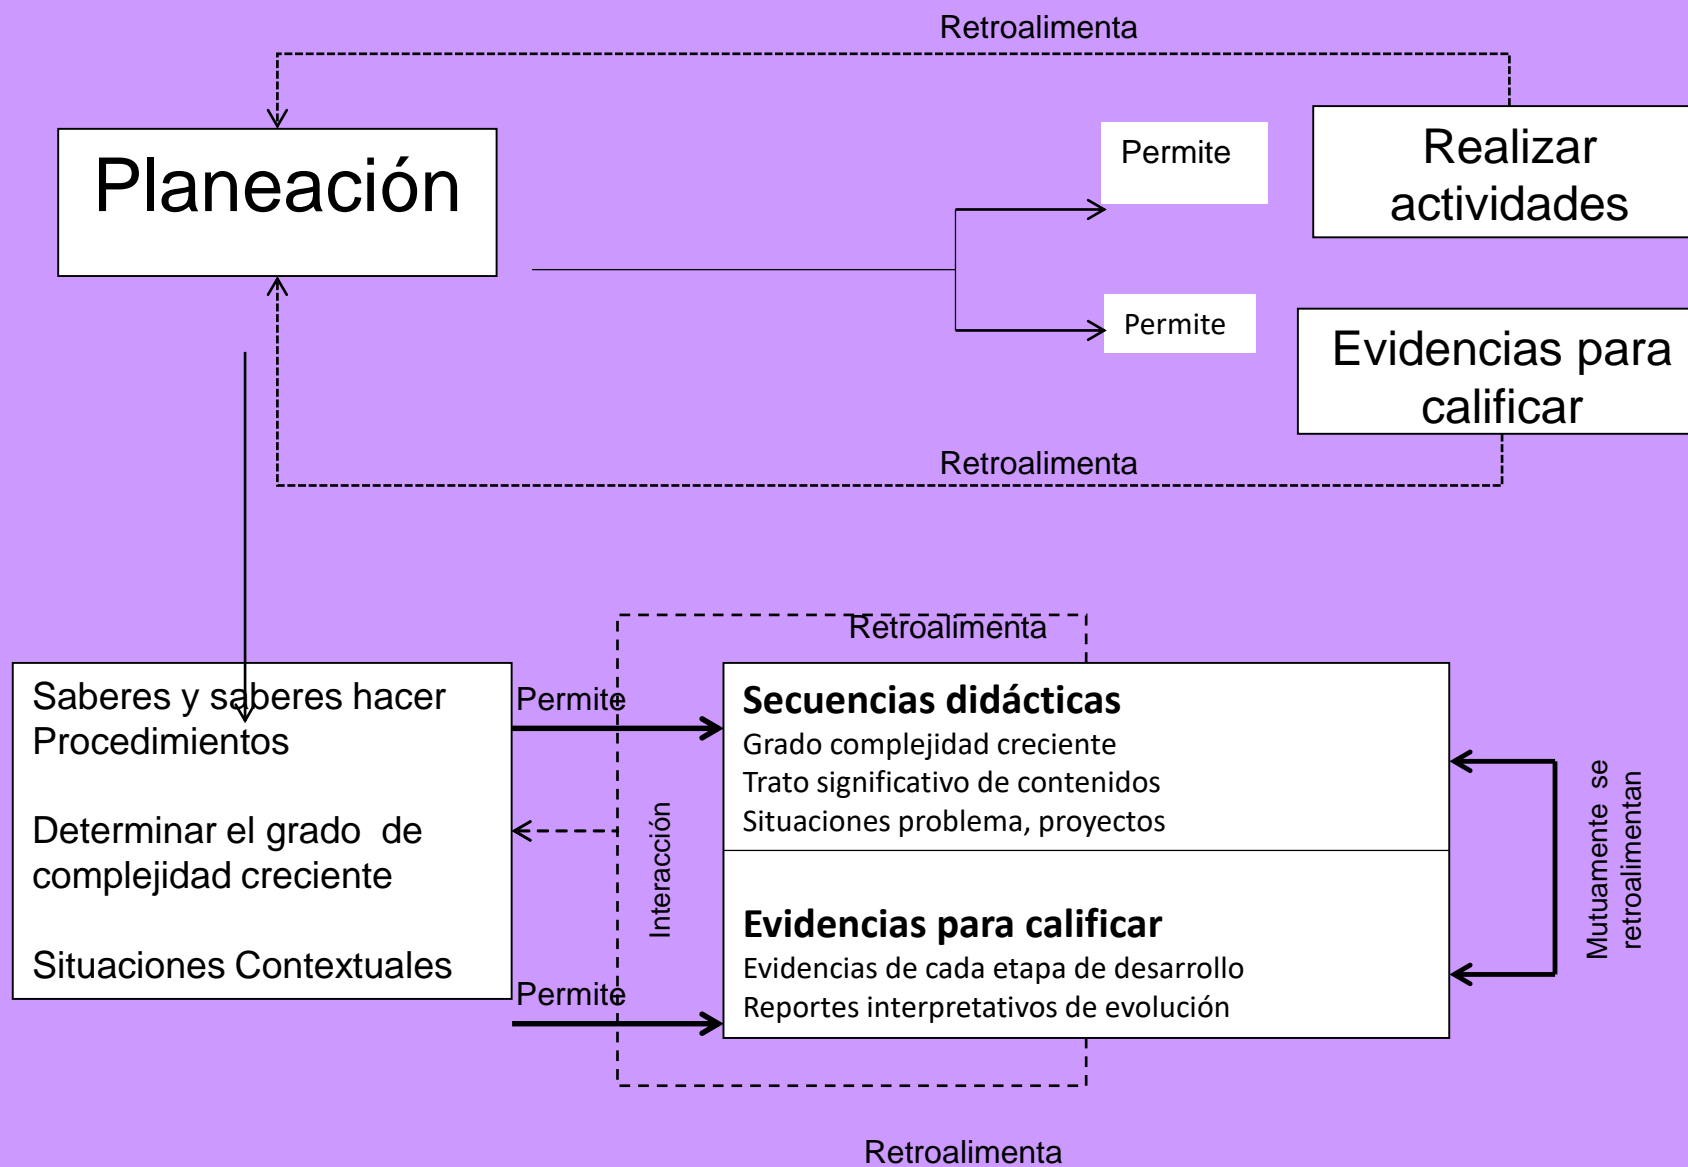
Retroalimenta

Planeación

Permite

Realizar actividades

Permite

Evidencias para calificar

Retroalimenta

Retroalimenta

Saberes y saberes hacer
Procedimientos

Determinar el grado de complejidad creciente

Situaciones Contextuales

Permite

Permite

Interacción

**Secuencias didácticas**
Grado complejidad creciente
Trato significativo de contenidos
Situaciones problema, proyectos

**Evidencias para calificar**
Evidencias de cada etapa de desarrollo
Reportes interpretativos de evolución

Mutuamente se retroalimentan

Retroalimenta